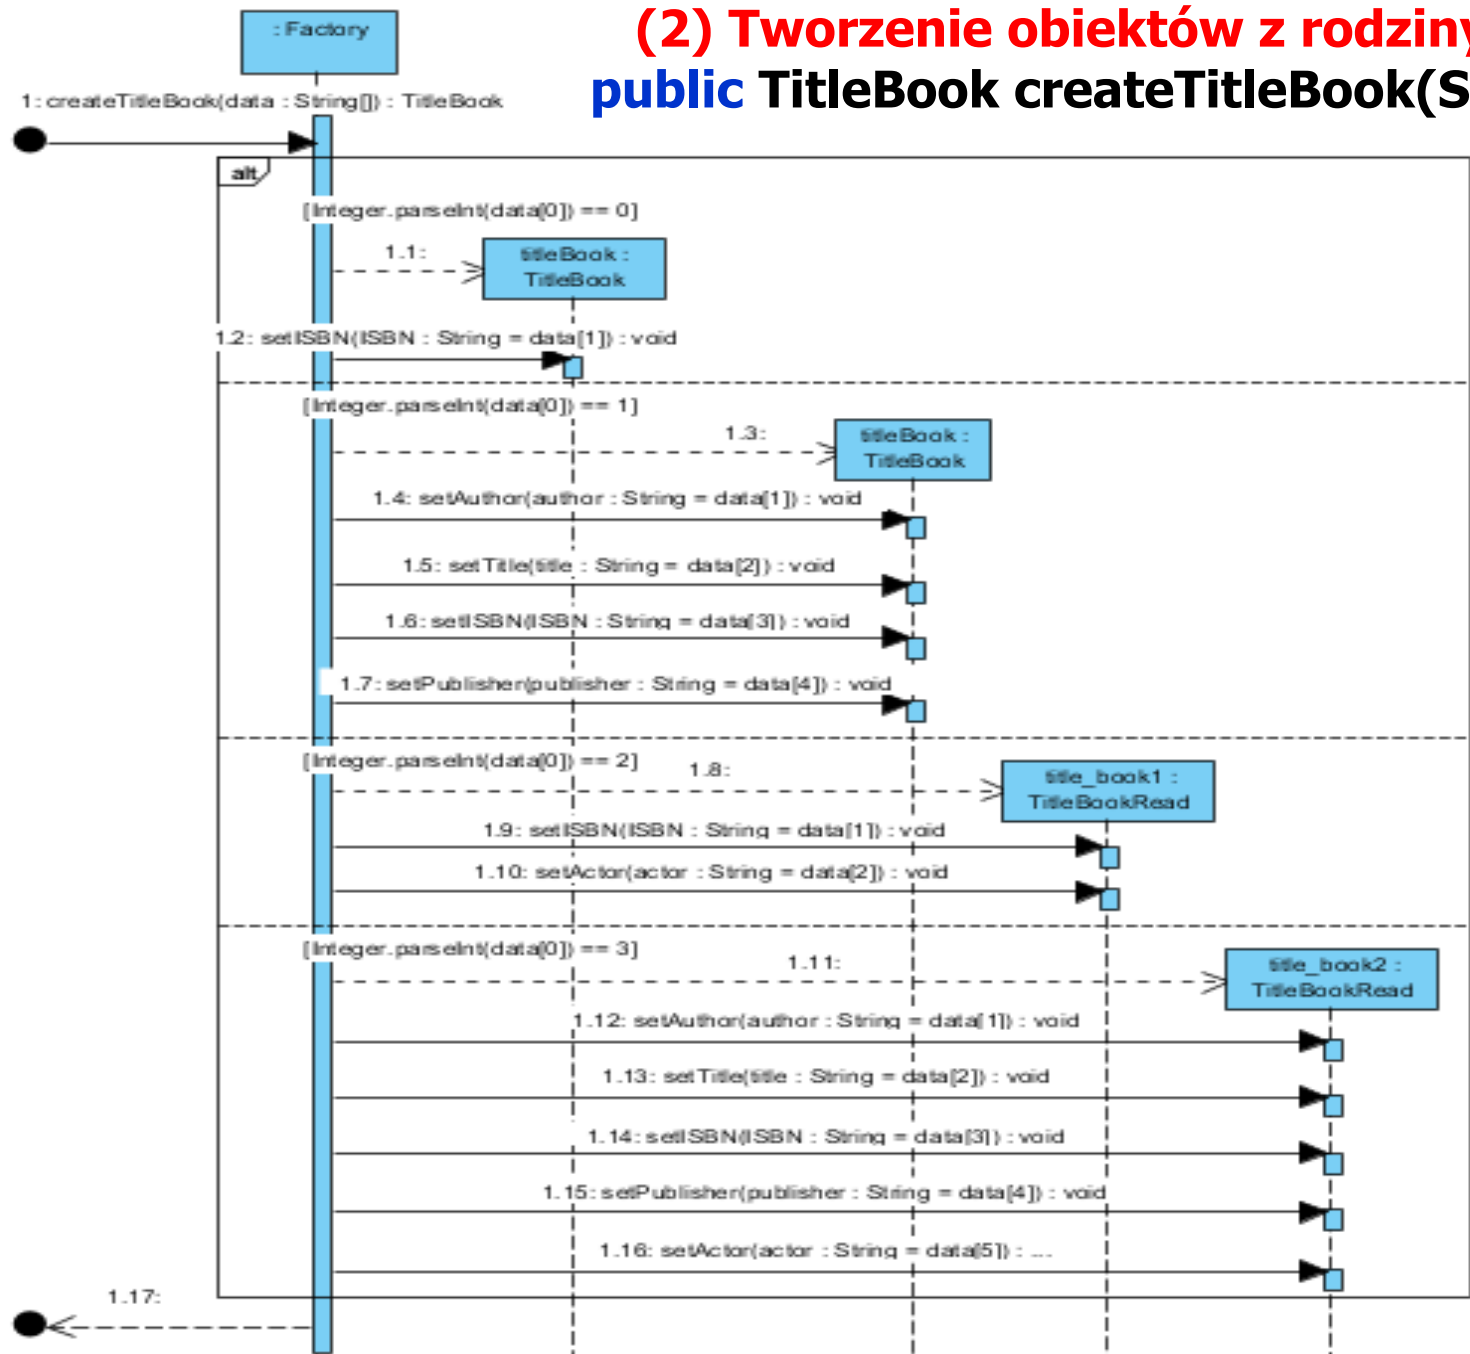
(2) Tworzenie obiektów z rodziny
public TitleBook createTitleBook(S

: Factory

1: createTitleBook(data : String[]) : TitleBook

alt

[Integer.parseInt(data[0]) == 0]

1.1:

titleBook : TitleBook

1.2: setISBN(ISBN : String = data[1]) : void

[Integer.parseInt(data[0]) == 1]

1.3:

titleBook : TitleBook

1.4: setAuthor(author : String = data[1]) : void

1.5: setTitle(title : String = data[2]) : void

1.6: setISBN(ISBN : String = data[3]) : void

1.7: setPublisher(publisher : String = data[4]) : void

[Integer.parseInt(data[0]) == 2]

1.8:

title_book1 : TitleBookRead

1.9: setISBN(ISBN : String = data[1]) : void

1.10: setActor(actor : String = data[2]) : void

[Integer.parseInt(data[0]) == 3]

1.11:

title_book2 : TitleBookRead

1.12: setAuthor(author : String = data[1]) : void

1.13: setTitle(title : String = data[2]) : void

1.14: setISBN(ISBN : String = data[3]) : void

1.15: setPublisher(publisher : String = data[4]) : void

1.16: setActor(actor : String = data[5]) : ...

1.17: